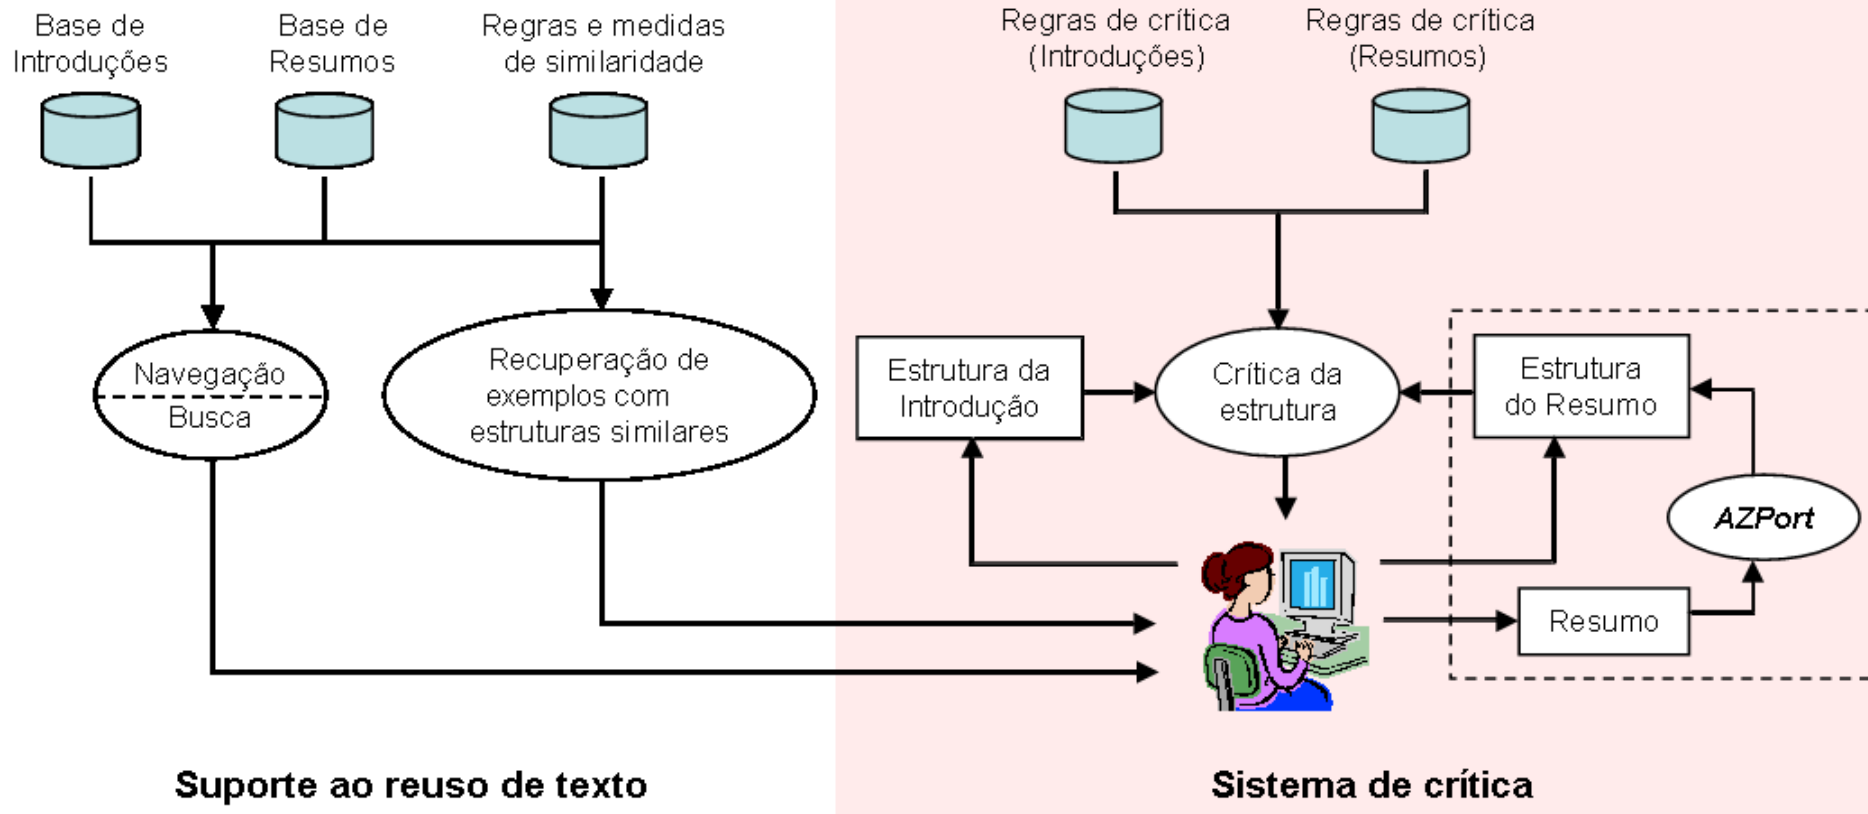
Base de Introduções

Base de Resumos

Regras e medidas de similaridade

Navegação

Busca

Recuperação de exemplos com estruturas similares

Regras de crítica (Introduções)

Regras de crítica (Resumos)

Estrutura da Introdução

Crítica da estrutura

Estrutura do Resumo

AZPort

Resumo

Suporte ao reuso de texto

Sistema de crítica